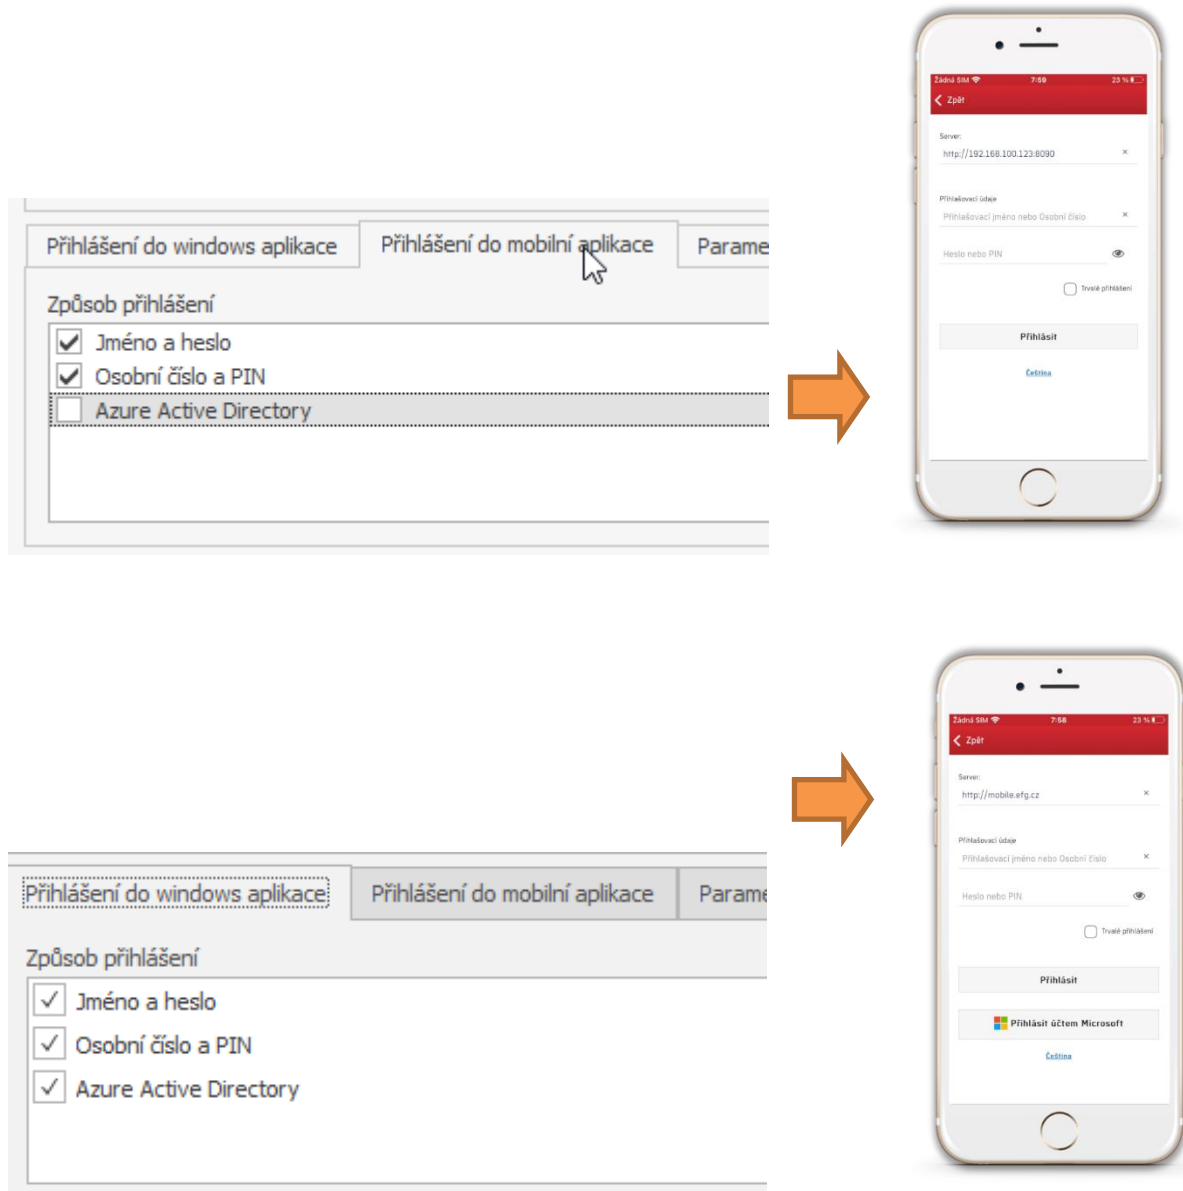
Přihlášení do windows aplikace | Přihlášení do mobilní aplikace | Parame

Způsob přihlášení

Jméno a heslo

Osobní číslo a PIN

Azure Active Directory

Žádná SIM 7:59 23 %

Zpět

Server:

http://192.168.100.123:8090

Přihlašovací údaje

Přihlašovací jméno nebo Osobní číslo

Heslo nebo PIN

Trvalé přihlášení

Přihlásit

Čeština

Přihlášení do windows aplikace | Přihlášení do mobilní aplikace | Parame

Způsob přihlášení

Jméno a heslo

Osobní číslo a PIN

Azure Active Directory

Žádná SIM 7:58 23 %

Zpět

Server:

http://mobile.efg.cz

Přihlašovací údaje

Přihlašovací jméno nebo Osobní číslo

Heslo nebo PIN

Trvalé přihlášení

Přihlásit

Přihlásit účtem Microsoft

Čeština